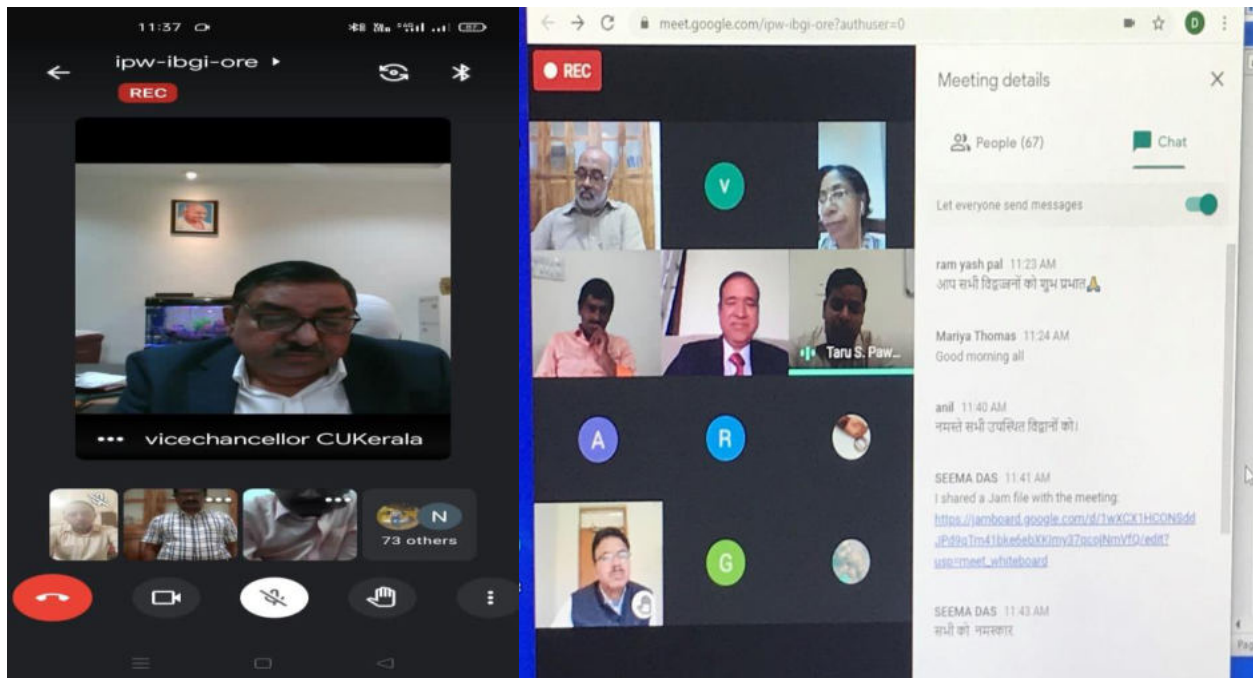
11:37

ipw-ibgi-ore

REC

vicechancellor CUKerala

N

73 others

meet.google.com/ipw-ibgi-ore?authuser=0

D

REC

V

Taru S. Paw...

A

R

G

Meeting details

People (67)

Chat

Let everyone send messages

ram yash pal 11:23 AM
आप सभी विद्वज्जनों को शुभ प्रभात🙏

Mariya Thomas 11:24 AM
Good morning all

anil 11:40 AM
नमस्ते सभी उपस्थित विद्वानों को।

SEEMA DAS 11:41 AM
I shared a Jam file with the meeting:
https://jamboard.google.com/d/1wXCX1HCONSddJPd9gTm41bke6ebXKImy37gcojNmVfQ/edit?usp=meet_whiteboard

SEEMA DAS 11:43 AM
सभी को नमस्कार